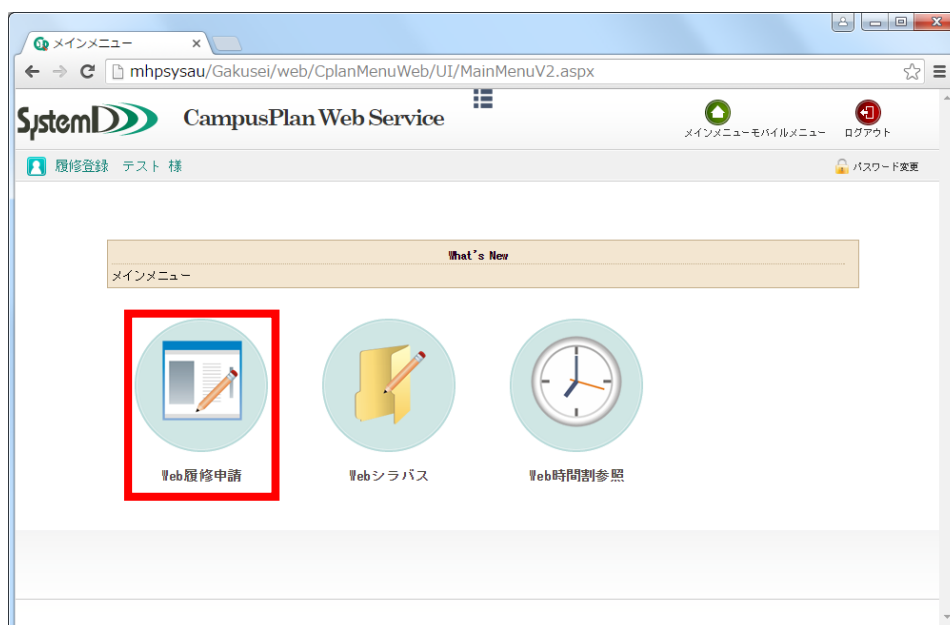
メインメニュー

mhpsysau/Gakusei/web/CplanMenuWeb/UI/MainMenuV2.aspx

SystemD

CampusPlan Web Service

メインメニュー モバイルメニュー ログアウト

履修登録 テスト 様

パスワード変更

What's New

メインメニュー

Web履修申請

Webシラバス

Web時間割参照